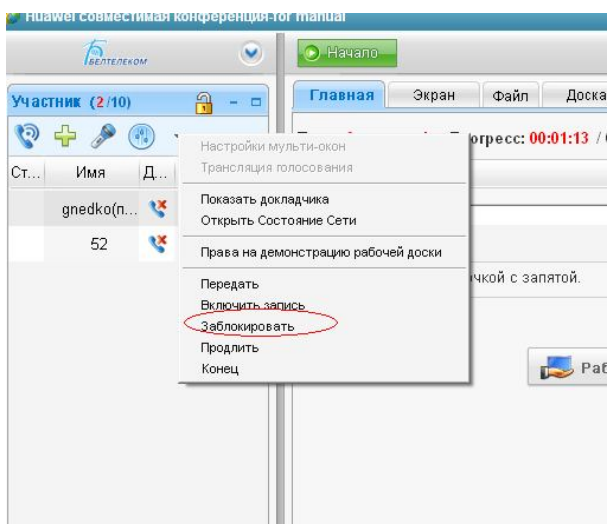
Huawei совместимая конференция-for manual

БЕЛТЕЛЕКОМ

Начало

Участник (2/10)

Главная | Экран | Файл | Доска

Ст... | Имя | Д...

gnedko(п...

52

Прогресс: 00:01:13

Настройки мульти-окон
Трансляция голосования

Показать докладчика
Открыть Состояние Сети

Права на демонстрацию рабочей доски

Передать
Включить запись
Заблокировать
Продлить
Конец

чкой с запятой.

Раб